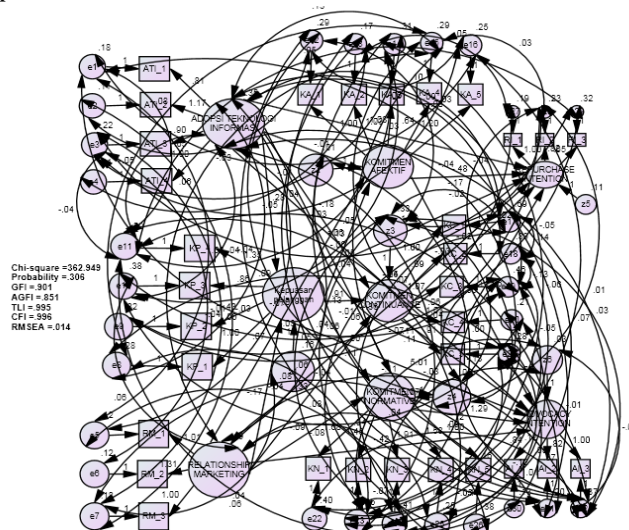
.18
e1
ATI_1
ATI_2
ATI_3
ATI_4
e2
e3
e4
.22
.55
.81
1.17
.90
.08
.06
ADOPSI TEKNOLOGI INFORMASI
-.04
e11
KP_
KP_3
KP_2
KP_1
.38
.32
.68
e9
e8
e6
e5
-.04
.80
.02
Keputusan Pembelian
Chi-square =362.949
Probability =.306
GFI =.901
AGFI =.851
TLI = 995
CFI =.996
RMSEA =.014
.29
.17
.29
.25
.03
e16
KA_1
KA_2
KA_3
KA_4
KA_5
KOMITMEN AFEKTIF
.48
-.04
-.17
-.02
PURCHASE INTENTION
.19
.23
.32
z5
.11
z3
KOMITMEN KONTINUANS
KC_
e18
-.05
.14
.01
.07
.03
z1
-.05
KOMITMEN NORMATIVE
.54
1.29
ADVOCACY INTENTION
.01
1.00
AI_3
.32
.06
e7
RM_1
RM_2
RM_3
.12
.31
1.00
RELATIONSHIP MARKETING
.06
KN_1
KN_2
KN_3
KN_4
KN_5
.40
e22
1.00
-.17
.09
.07
.08
.42